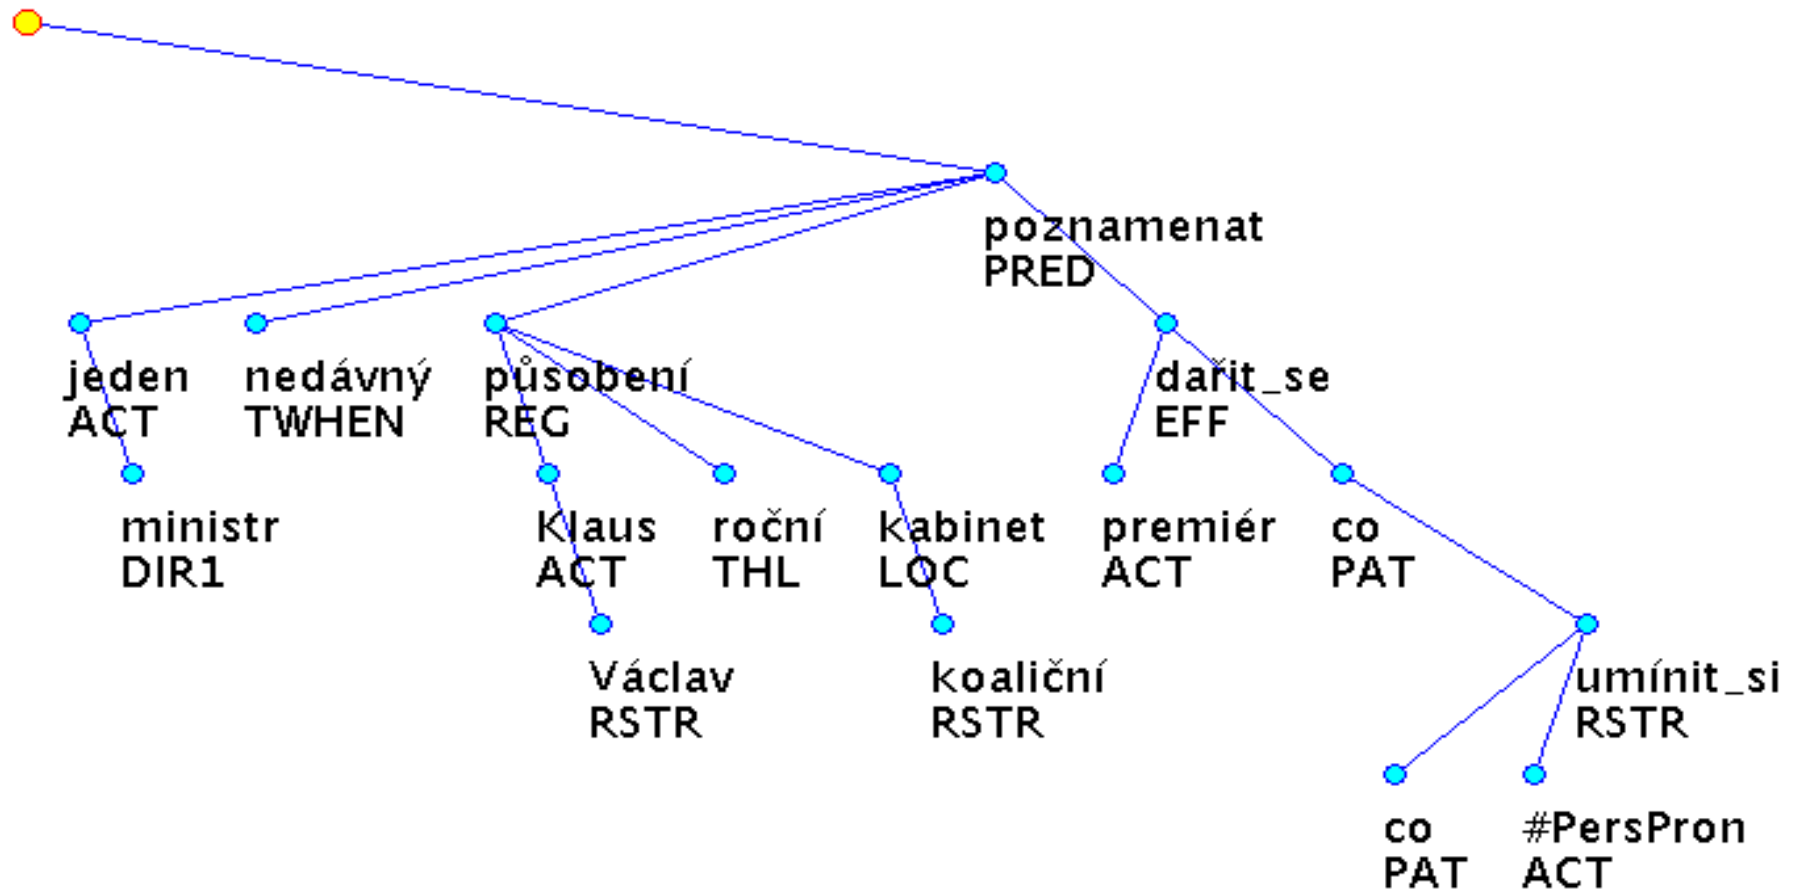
poznamenat
PRED

jeden
ACT

ministr
DIR1

nedávný
TWHEN

působení
REG

Klaus
ACT

Václav
RSTR

roční
THL

kabinet
LOC

koaliční
RSTR

dařit_se
EFF

premiér
ACT

co
PAT

umínit_si
RSTR

co
PAT

#PersPron
ACT